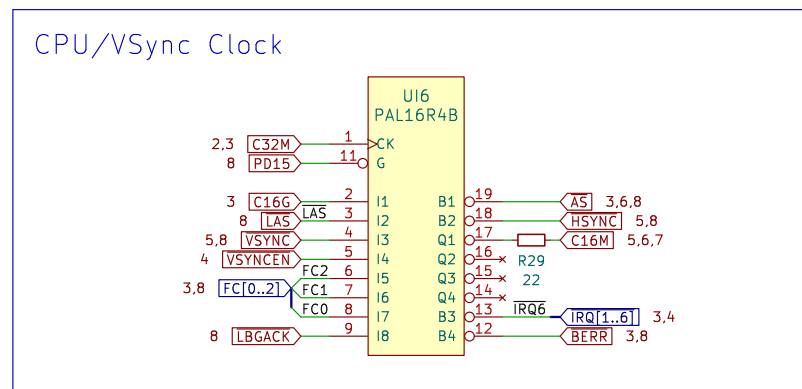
CPU/VSync Clock

U16
PAL16R4B

2,3 C32M 1 CK
8 PD15 11 G
3 C16G 2 I1
8 LAS LAS 3 I2
5,8 VSYNC 4 I3
4 VSYNCEN 5 I4
FC2 6 I5
3,8 FC[0..2] FC1 7 I6
FC0 8 I7
8 LBGACK 9 I8

B1 19 AS 3,6,8
B2 18 HSYNC 5,8
Q1 17 R29 C16M 5,6,7
Q2 16
Q3 15 22
Q4 14
B3 13 IRQ6 IRQ[1..6] 3,4
B4 12 BERR 3,8